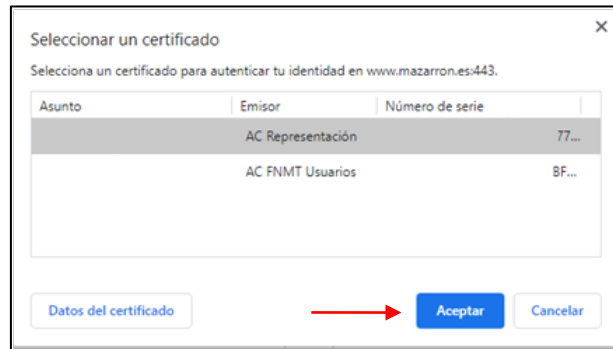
Seleccionar un certificado

×

Selecciona un certificado para autenticar tu identidad en www.mazarron.es:443.

| Asunto | Emisor | Número de serie |
|---|---|---|
| | AC Representación | 77... |
| | AC FNMT Usuarios | BF... |

Datos del certificado

Aceptar

Cancelar